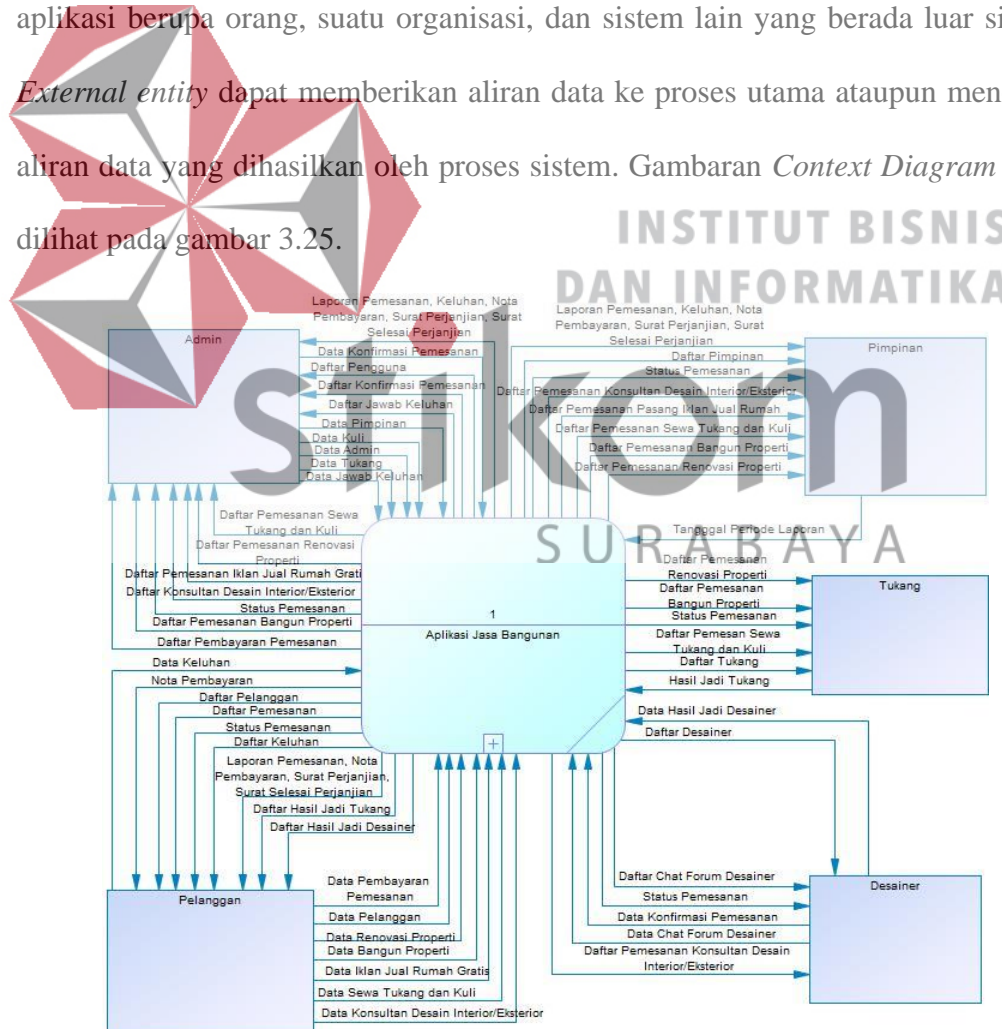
aplikasi berupa orang, suatu organisasi, dan sistem lain yang berada luar si

*External entity* dapat memberikan aliran data ke proses utama ataupun men aliran data yang dihasilkan oleh proses sistem. Gambaran *Context Diagram* dilihat pada gambar 3.25.

INSTITUT BISNIS DAN INFORMATIKA

SURABAYA

Admin

Laporan Pemesanan, Keluhan, Nota Pembayaran, Surat Perjanjian, Surat Selesai Perjanjian

Data Konfirmasi Pemesanan

Daftar Pengguna

Daftar Konfirmasi Pemesanan

Daftar Jawab Keluhan

Data Pimpinan

Data Kuli

Data Admin

Data Tukang

Data Jawab Keluhan

Laporan Pemesanan, Keluhan, Nota Pembayaran, Surat Perjanjian, Surat Selesai Perjanjian

Daftar Pimpinan

Status Pemesanan

Daftar Pemesanan Konsultan Desain Interior/Eksterior

Daftar Pemesanan Pasang Iklan Jual Rumah

Daftar Pemesanan Sewa Tukang dan Kuli

Daftar Pemesanan Bangun Properti

Daftar Pemesanan Renovasi Properti

Pimpinan

Tanggal Periode Laporan

Daftar Pemesanan Sewa Tukang dan Kuli

Daftar Pemesanan Renovasi Properti

Daftar Pemesanan Iklan Jual Rumah Gratis

Daftar Konsultan Desain Interior/Eksterior

Status Pemesanan

Daftar Pemesanan Bangun Properti

Daftar Pembayaran Pemesanan

1

Aplikasi Jasa Bangunan

Daftar Pemesanan Renovasi Properti

Daftar Pemesanan Bangun Properti

Status Pemesanan

Daftar Pemesan Sewa Tukang dan Kuli

Daftar Tukang

Hasil Jadi Tukang

Tukang

Data Hasil Jadi Desainer

Daftar Desainer

Data Keluhan

Nota Pembayaran

Daftar Pelanggan

Daftar Pemesanan

Status Pemesanan

Daftar Keluhan

Laporan Pemesanan, Nota Pembayaran, Surat Perjanjian, Surat Selesai Perjanjian

Daftar Hasil Jadi Tukang

Daftar Hasil Jadi Desainer

Pelanggan

Data Pembayaran Pemesanan

Data Pelanggan

Data Renovasi Properti

Data Bangun Properti

Data Iklan Jual Rumah Gratis

Data Sewa Tukang dan Kuli

Data Konsultan Desain Interior/Eksterior

Daftar Chat Forum Desainer

Status Pemesanan

Data Konfirmasi Pemesanan

Data Chat Forum Desainer

Daftar Pemesanan Konsultan Desain Interior/Eksterior

Desainer